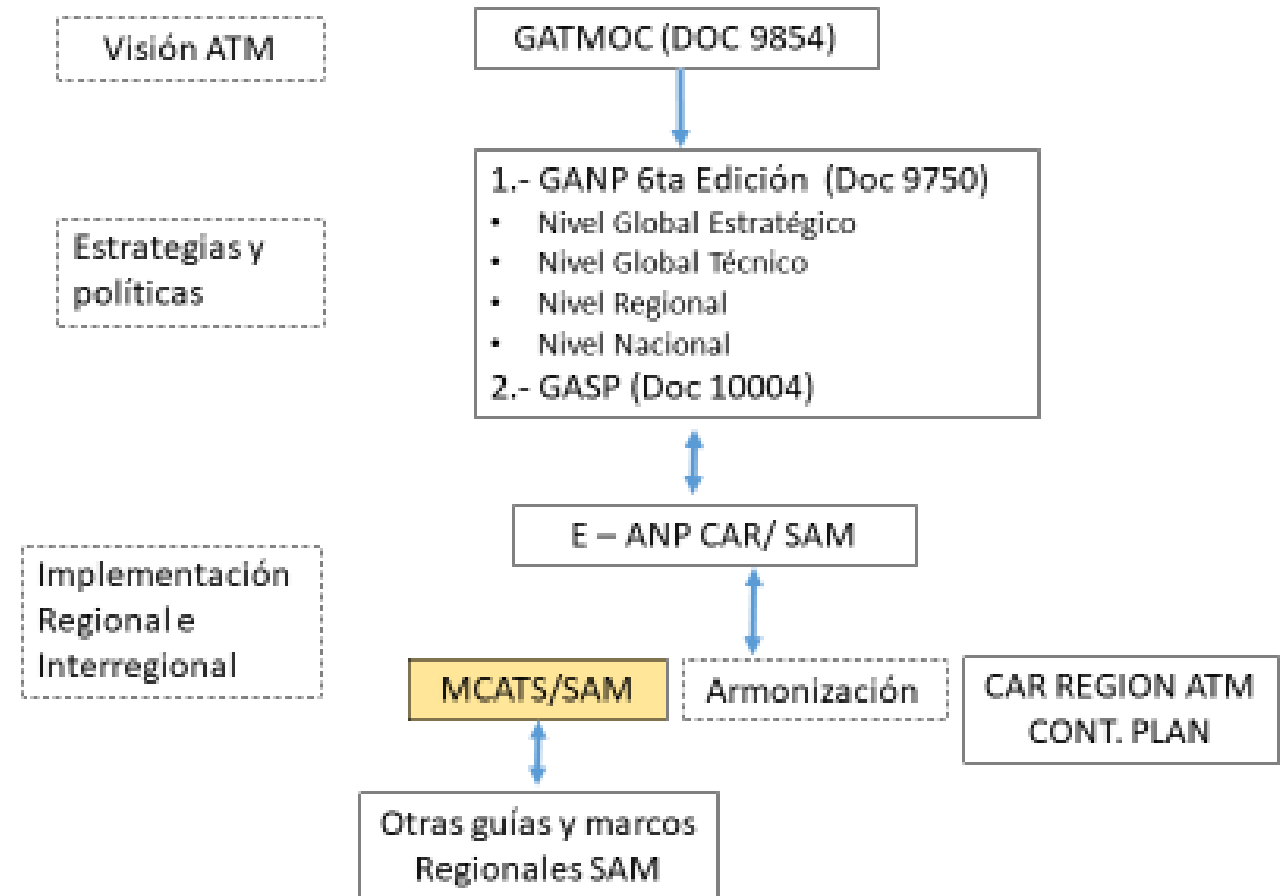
Visión ATM

GATMOC (DOC 9854)

Estrategias y políticas

1.- GANP 6ta Edición (Doc 9750)
• Nivel Global Estratégico
• Nivel Global Técnico
• Nivel Regional
• Nivel Nacional
2.- GASP (Doc 10004)

Implementación Regional e Interregional

E – ANP CAR/ SAM

MCATS/SAM

Armonización

CAR REGION ATM CONT. PLAN

Otras guías y marcos Regionales SAM